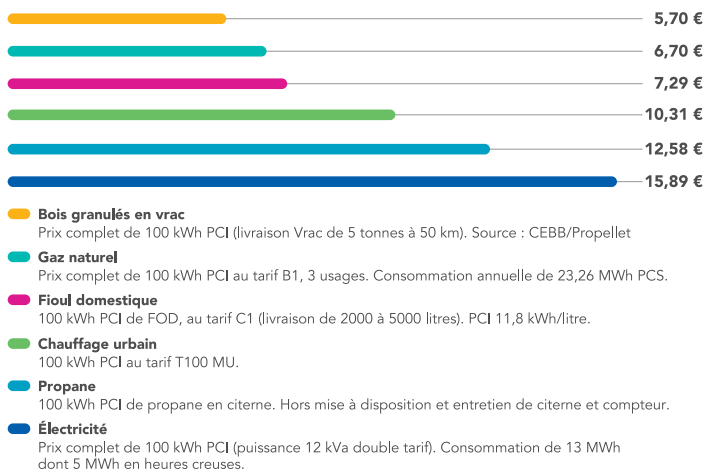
5,70 €
6,70 €
7,29 €
10,31 €
12,58 €
15,89 €

Bois granulés en vrac
Prix complet de 100 kWh PCI (livraison Vrac de 5 tonnes à 50 km). Source : CEBB/Propellet

Gaz naturel
Prix complet de 100 kWh PCI au tarif B1, 3 usages. Consommation annuelle de 23,26 MWh PCS.

Fioul domestique
100 kWh PCI de FOD, au tarif C1 (livraison de 2000 à 5000 litres). PCI 11,8 kWh/litre.

Chauffage urbain
100 kWh PCI au tarif T100 MU.

Propane
100 kWh PCI de propane en citerne. Hors mise à disposition et entretien de citerne et compteur.

Électricité
Prix complet de 100 kWh PCI (puissance 12 kVa double tarif). Consommation de 13 MWh dont 5 MWh en heures creuses.